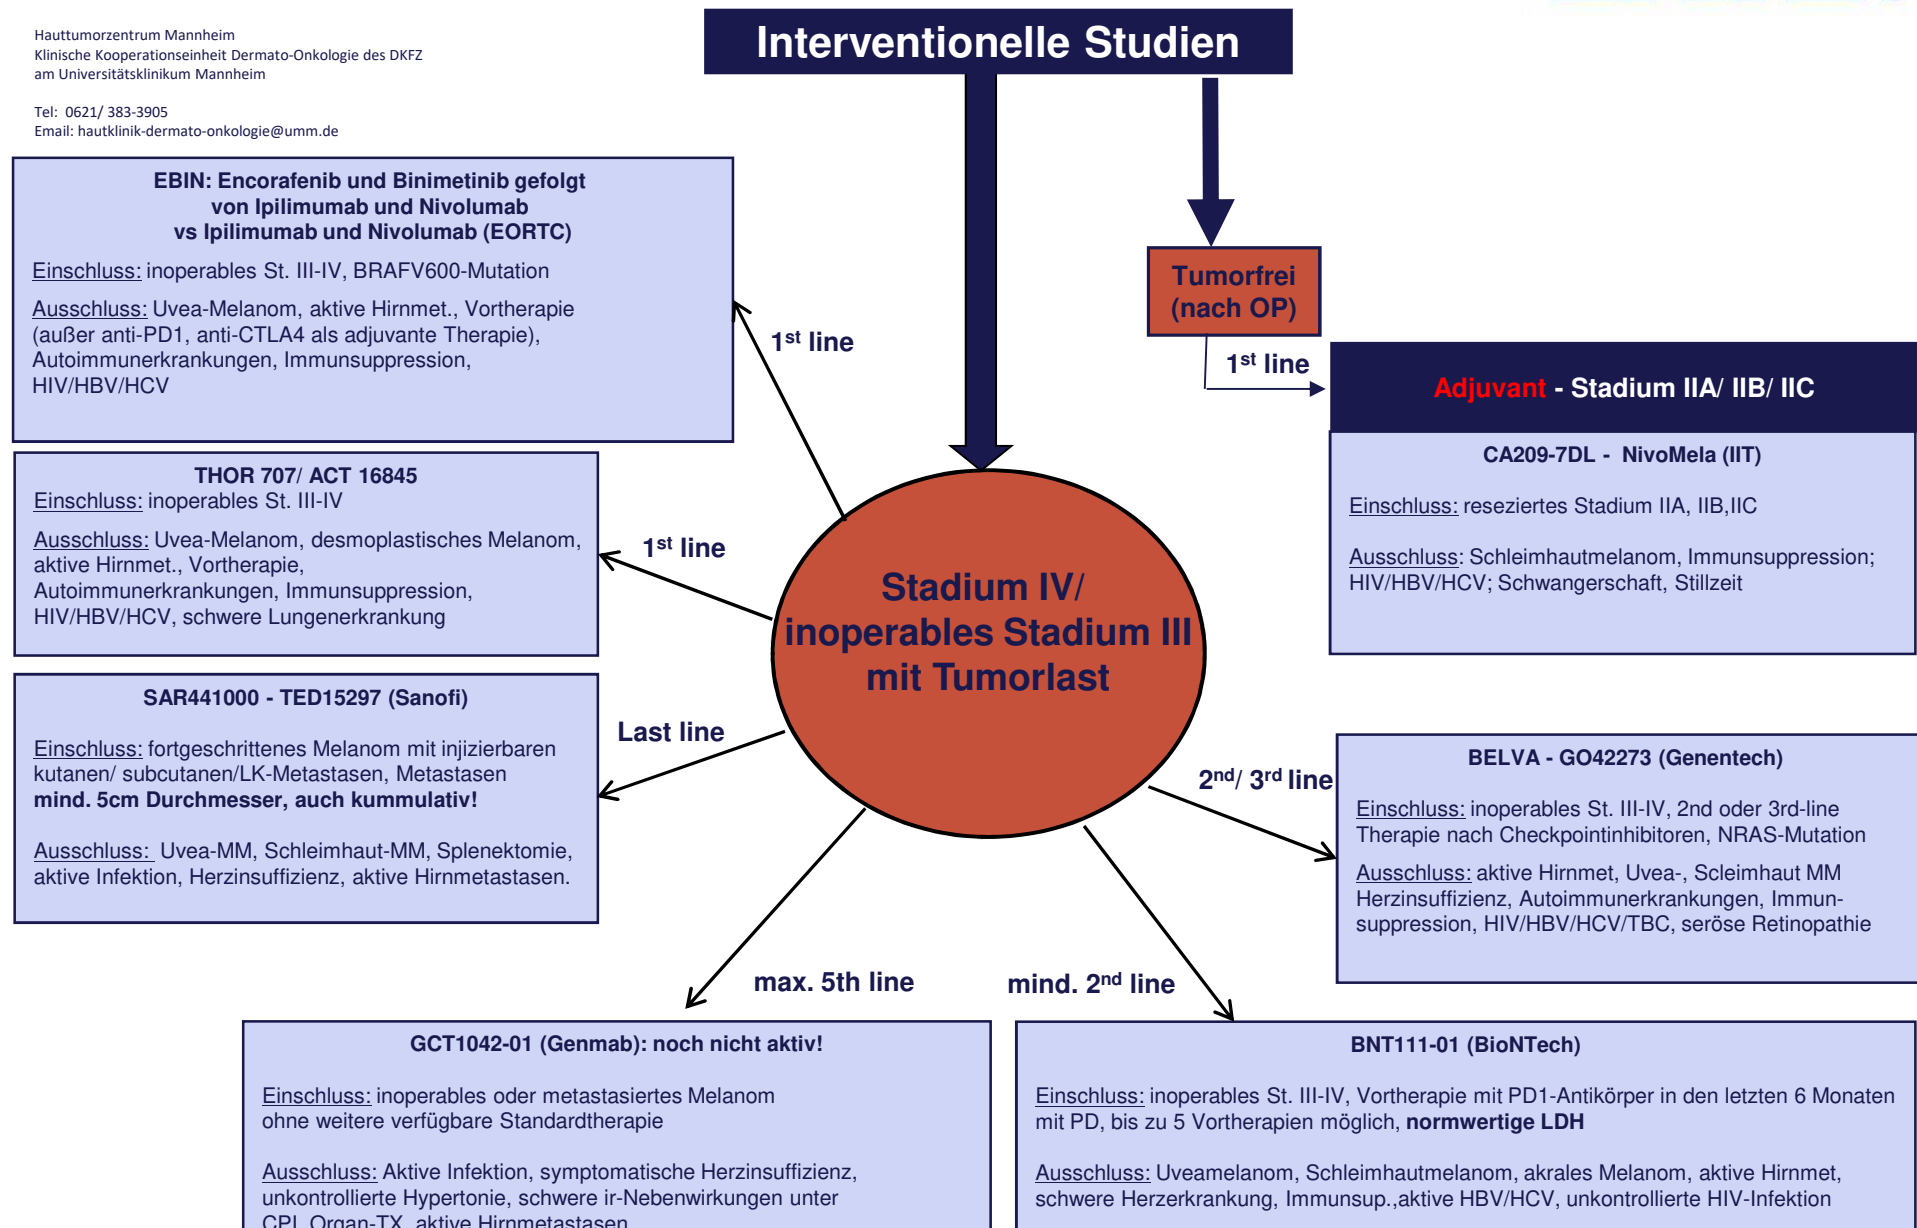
Hauttumorzentrum Mannheim
Klinische Kooperationseinheit Dermato-Onkologie des DKFZ
am Universitätsklinikum Mannheim

Tel: 0621/ 383-3905
Email: hautklinik-dermato-onkologie@umm.de

Interventionelle Studien

EBIN: Encorafenib und Binimetinib gefolgt von Ipilimumab und Nivolumab vs Ipilimumab und Nivolumab (EORTC)

Einschluss: inoperables St. III-IV, BRAFV600-Mutation

Ausschluss: Uvea-Melanom, aktive Hirnmet., Vortherapie (außer anti-PD1, anti-CTLA4 als adjuvante Therapie), Autoimmunerkrankungen, Immunsuppression, HIV/HBV/HCV

1st line

Tumorfrei (nach OP)

1st line

Adjuvant - Stadium IIA/ IIB/ IIC

CA209-7DL - NivoMela (IIT)

Einschluss: reseziertes Stadium IIA, IIB,IIC

Ausschluss: Schleimhautmelanom, Immunsuppression; HIV/HBV/HCV; Schwangerschaft, Stillzeit

THOR 707/ ACT 16845
Einschluss: inoperables St. III-IV

Ausschluss: Uvea-Melanom, desmoplastisches Melanom, aktive Hirnmet., Vortherapie, Autoimmunerkrankungen, Immunsuppression, HIV/HBV/HCV, schwere Lungenerkrankung

1st line

Stadium IV/ inoperables Stadium III mit Tumorlast

SAR441000 - TED15297 (Sanofi)

Einschluss: fortgeschrittenes Melanom mit injizierbaren kutanen/ subcutanen/LK-Metastasen, Metastasen mind. 5cm Durchmesser, auch kummulativ!

Ausschluss: Uvea-MM, Schleimhaut-MM, Splenektomie, aktive Infektion, Herzinsuffizienz, aktive Hirnmetastasen.

Last line

2nd/ 3rd line

BELVA - GO42273 (Genentech)

Einschluss: inoperables St. III-IV, 2nd oder 3rd-line Therapie nach Checkpointinhibitoren, NRAS-Mutation

Ausschluss: aktive Hirnmet, Uvea-, Scleimhaut MM Herzinsuffizienz, Autoimmunerkrankungen, Immunsuppression, HIV/HBV/HCV/TBC, seröse Retinopathie

max. 5th line

mind. 2nd line

GCT1042-01 (Genmab): noch nicht aktiv!

Einschluss: inoperables oder metastasiertes Melanom ohne weitere verfügbare Standardtherapie

Ausschluss: Aktive Infektion, symptomatische Herzinsuffizienz, unkontrollierte Hypertonie, schwere ir-Nebenwirkungen unter CPI, Organ-TX, aktive Hirnmetastasen

BNT111-01 (BioNTech)

Einschluss: inoperables St. III-IV, Vortherapie mit PD1-Antikörper in den letzten 6 Monaten mit PD, bis zu 5 Vortherapien möglich, normwertige LDH

Ausschluss: Uveamelanom, Schleimhautmelanom, akrales Melanom, aktive Hirnmet, schwere Herzerkrankung, Immunsup.,aktive HBV/HCV, unkontrollierte HIV-Infektion